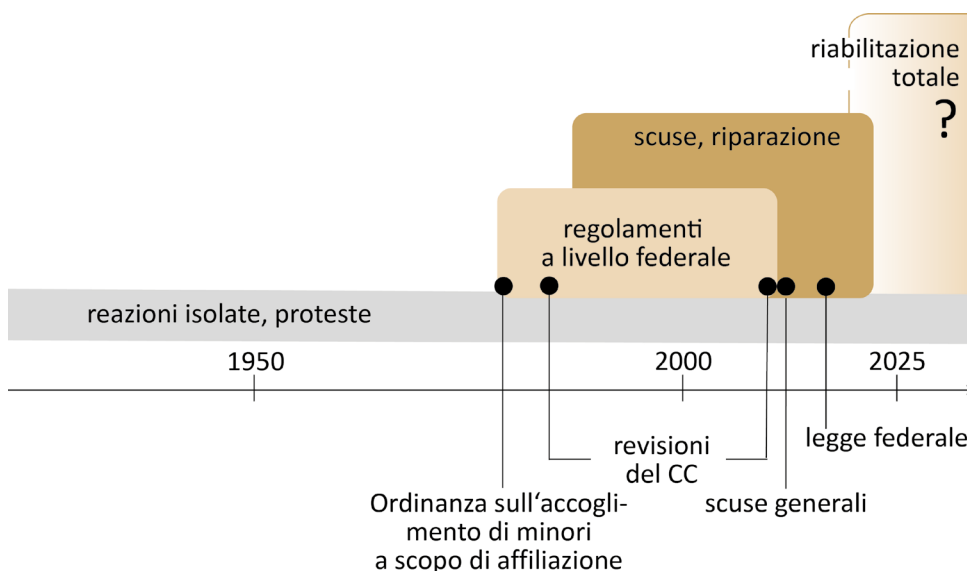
riabilitazione totale
?

scuse, riparazione

regolamenti a livello federale

reazioni isolate, proteste

1950

2000

2025

revisioni del CC

legge federale

scuse generali

Ordinanza sull‘accoglimento di minori a scopo di affiliazione